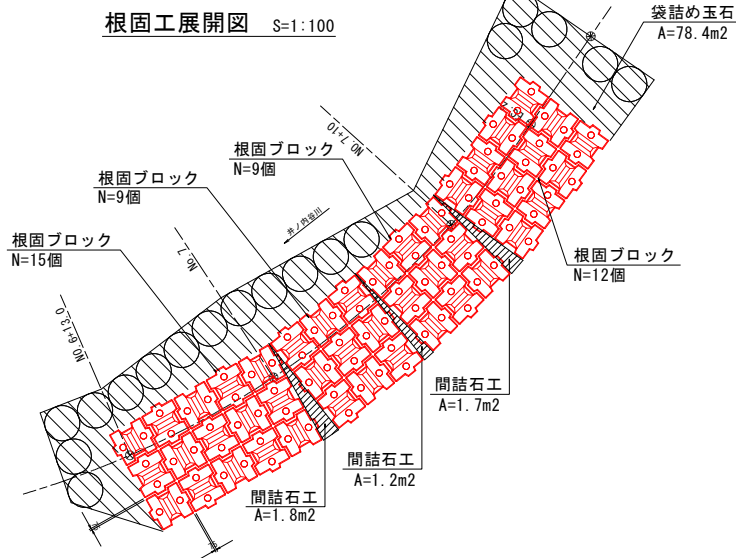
根固工展開図 S=1:100

袋詰め玉石
A=78.4m2

NO.7+10

根固ブロック
N=9個

根固ブロック
N=9個

井ノ内谷川

NO.7

根固ブロック
N=15個

NO.6+13.0

根固ブロック
N=12個

間詰石工
A=1.7m2

間詰石工
A=1.2m2

間詰石工
A=1.8m2